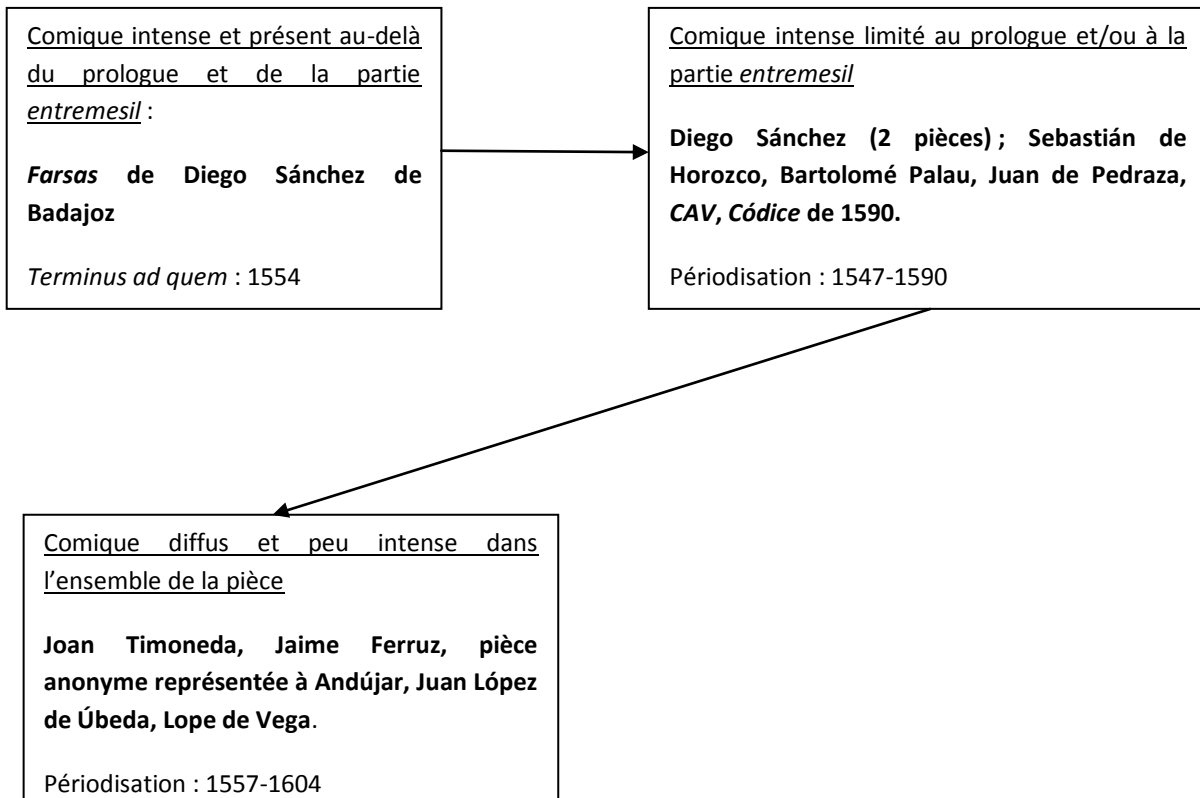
Comique intense et présent au-delà du prologue et de la partie entremesil :

Farsas de Diego Sánchez de Badajoz

Terminus ad quem : 1554

Comique intense limité au prologue et/ou à la partie entremesil

Diego Sánchez (2 pièces) ; Sebastián de Horozco, Bartolomé Palau, Juan de Pedraza, CAV, Códice de 1590.

Périodisation : 1547-1590

Comique diffus et peu intense dans l'ensemble de la pièce

Joan Timoneda, Jaime Ferruz, pièce anonyme représentée à Andújar, Juan López de Úbeda, Lope de Vega.

Périodisation : 1557-1604